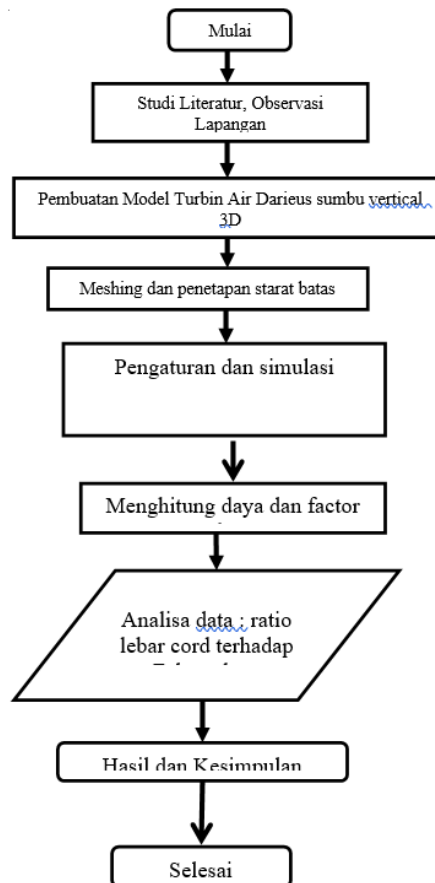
Mulai

Studi Literatur, Observasi Lapangan

Pembuatan Model Turbin Air Darieus sumbu vertical 3D

Meshing dan penetapan starat batas

Pengaturan dan simulasi

Menghitung daya dan factor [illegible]

Analisa data : ratio lebar cord terhadap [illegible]

Hasil dan Kesimpulan

Selesai